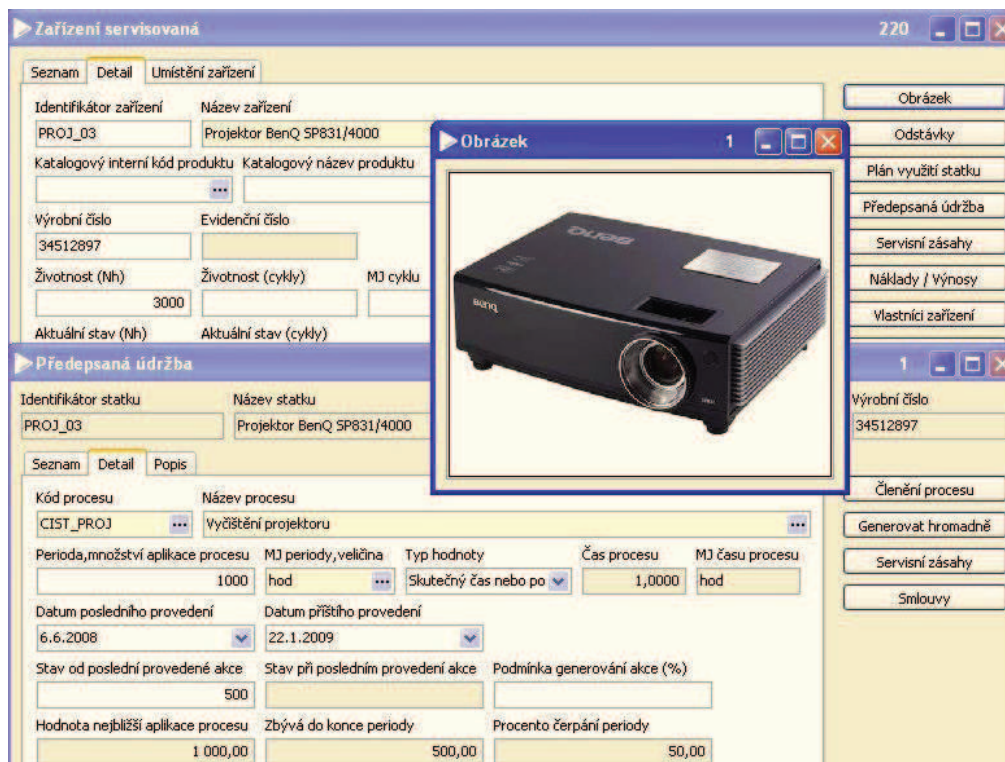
Zařízení servisovaná
220

Seznam | Detail | Umístění zařízení

Identifikátor zařízení
PROJ_03
Název zařízení
Projektor BenQ SP831/4000
Katalogový interní kód produktu
Katalogový název produktu
Výrobní číslo
34512897
Evidenční číslo
Životnost (Nh)
3000
Životnost (cykly)
MJ cyklu
Aktuální stav (Nh)
Aktuální stav (cykly)

Obrázek
Odstávky
Plán využití statku
Předepsaná údržba
Servisní zásahy
Náklady / Výnosy
Vlastníci zařízení

Obrázek
1

BenQ

Předepsaná údržba
1

Identifikátor statku
PROJ_03
Název statku
Projektor BenQ SP831/4000
Výrobní číslo
34512897

Seznam | Detail | Popis

Kód procesu
CIST_PROJ
Název procesu
Vyčištění projektoru
Perioda,množství aplikace procesu
1000
MJ periody,veličina
hod
Typ hodnoty
Skutečný čas nebo po
Čas procesu
1,0000
MJ času procesu
hod
Datum posledního provedení
6.6.2008
Datum příštího provedení
22.1.2009
Stav od poslední provedené akce
500
Stav při posledním provedení akce
Podmínka generování akce (%)
Hodnota nejbližší aplikace procesu
1 000,00
Zbývá do konce periody
500,00
Procento čerpání periody
50,00

Členění procesu
Generovat hromadně
Servisní zásahy
Smlouvy